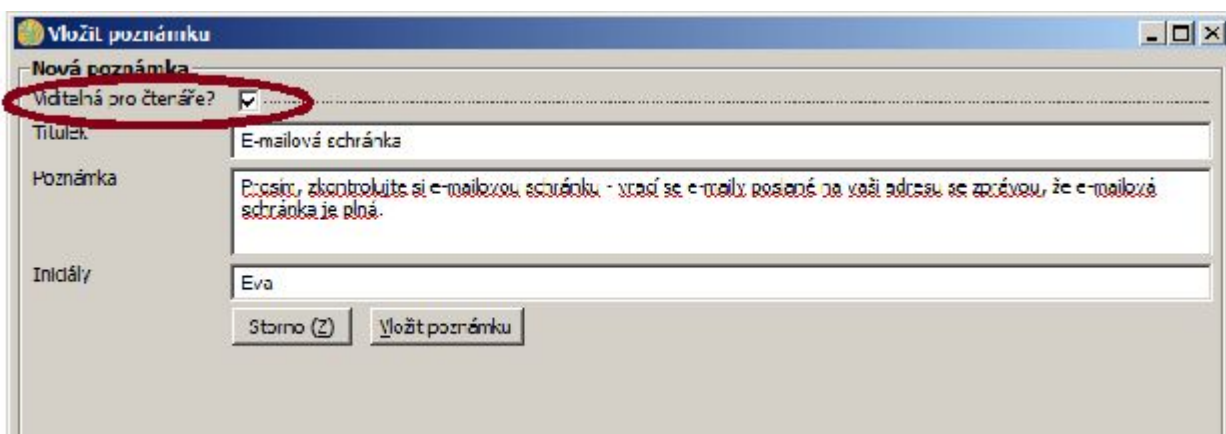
Vložit poznámku

Nová poznámka

Viditelná pro čtenáře?

Titulek
E-mailová schránka

Poznámka
Prosím, zkontrolujte si e-mailovou schránku - vrací se e-maily poslané na vaši adresu se zprávou, že e-mailová schránka je plná.

Iniciály
Eva

Storno (Z)
Vložit poznámku